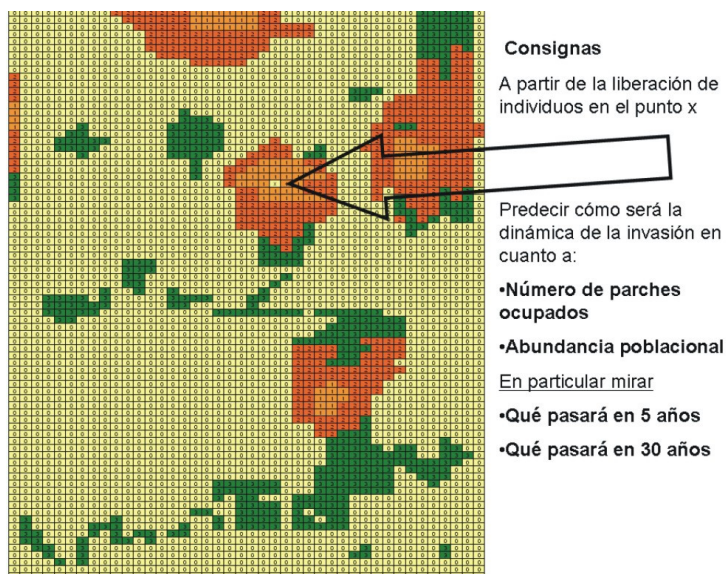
Consignas

A partir de la liberación de individuos en el punto x

Predecir cómo será la dinámica de la invasión en cuanto a:

•Número de parches ocupados

•Abundancia poblacional

En particular mirar

•Qué pasará en 5 años

•Qué pasará en 30 años